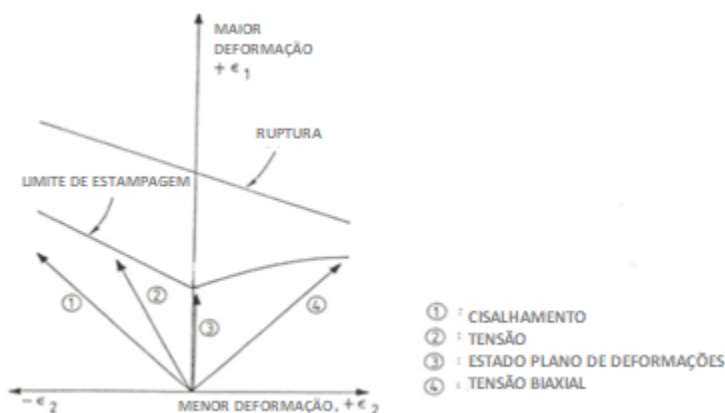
MAIOR DEFORMAÇÃO $+\epsilon_1$

RUPTURA

LIMITE DE ESTAMPAGEM

①

②

③

④

$-\epsilon_2$

MENOR DEFORMAÇÃO, $+\epsilon_2$

① : CISALHAMENTO
② : TENSÃO
③ : ESTADO PLANO DE DEFORMAÇÕES
④ : TENSÃO BIAXIAL